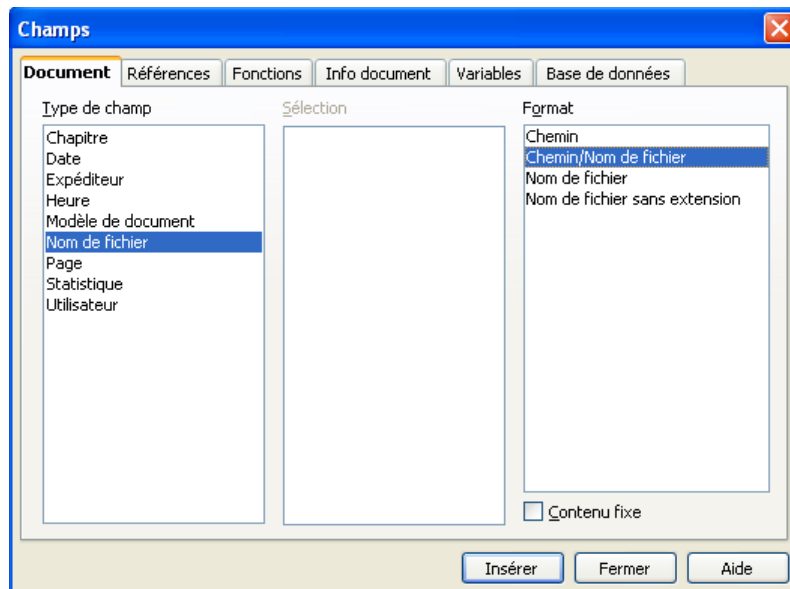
Champs

Document | Références | Fonctions | Info document | Variables | Base de données

Type de champ

Chapitre
Date
Expéditeur
Heure
Modèle de document
Nom de fichier
Page
Statistique
Utilisateur

Sélection

Format

Chemin
Chemin/Nom de fichier
Nom de fichier
Nom de fichier sans extension

Contenu fixe

Insérer | Fermer | Aide